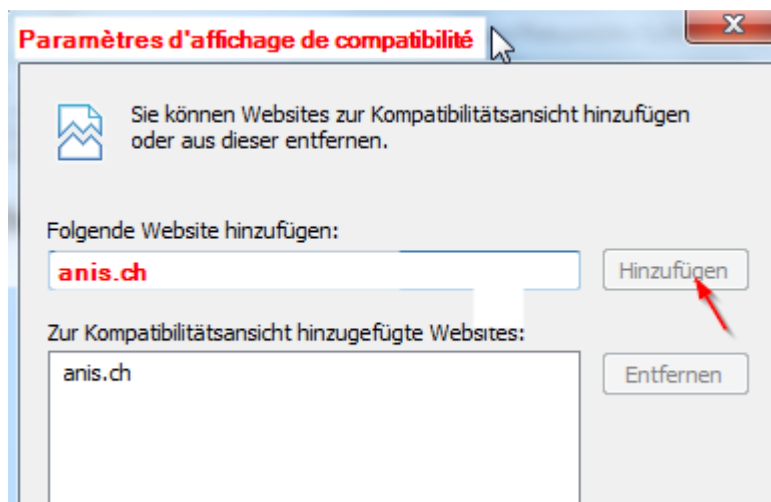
Paramètres d'affichage de compatibilité

x

Sie können Websites zur Kompatibilitätsansicht hinzufügen oder aus dieser entfernen.

Folgende Website hinzufügen:

anis.ch

Hinzufügen

Zur Kompatibilitätsansicht hinzugefügte Websites:

anis.ch

Entfernen